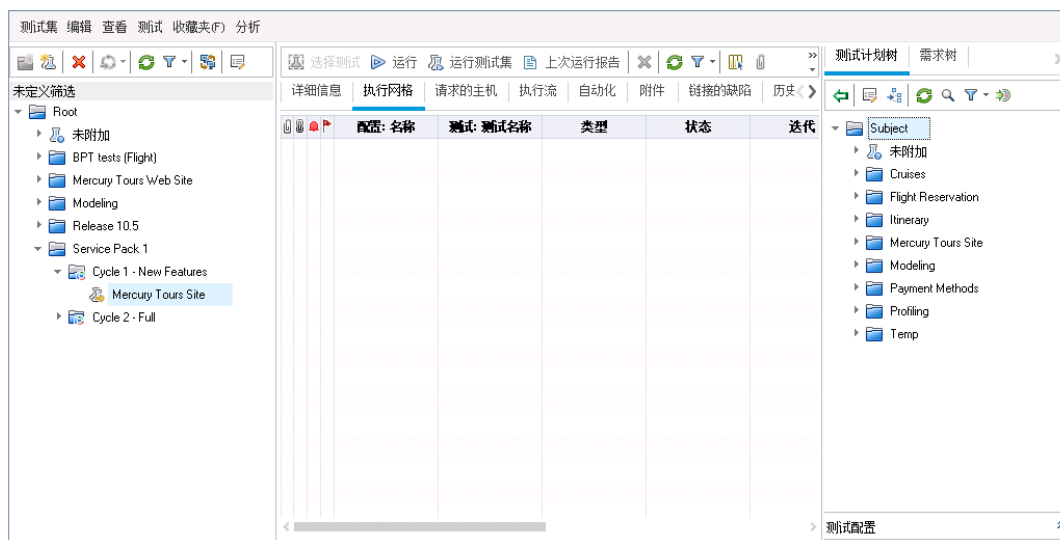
测试集 编辑 查看 测试 收藏夹(F) 分析

未定义筛选
Root
未附加
BPT tests (Flight)
Mercury Tours Web Site
Modeling
Release 10.5
Service Pack 1
Cycle 1 - New Features
Mercury Tours Site
Cycle 2 - Full

选择测试 运行 运行测试集 上次运行报告

详细信息 执行网格 请求的主机 执行流 自动化 附件 链接的缺陷 历史

| 配置: 名称 | 测试: 测试名称 | 类型 | 状态 | 迭代 |
|---|---|---|---|---|

测试计划树 需求树

Subject
未附加
Cruises
Flight Reservation
Itinerary
Mercury Tours Site
Modeling
Payment Methods
Profiling
Temp

测试配置